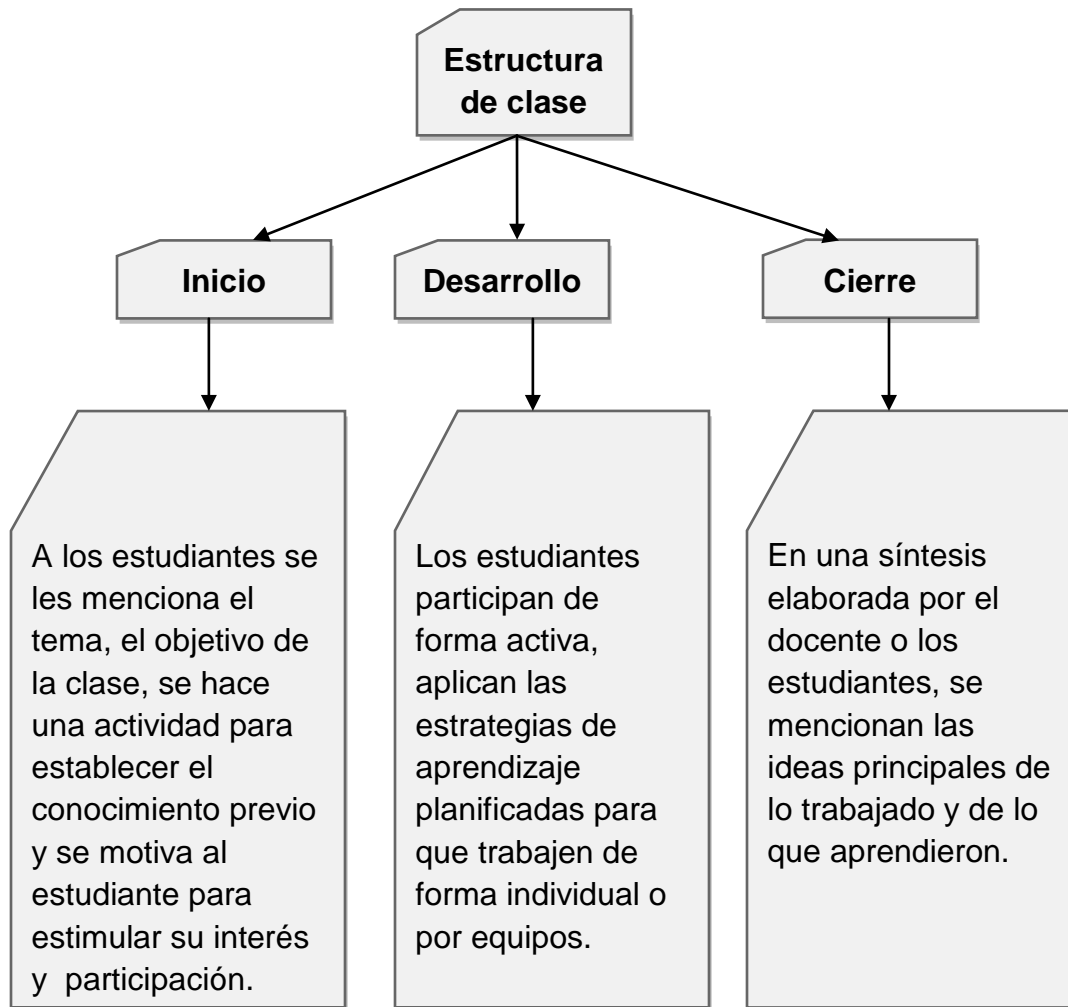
Estructura de clase

Inicio

Desarrollo

Cierre

A los estudiantes se les menciona el tema, el objetivo de la clase, se hace una actividad para establecer el conocimiento previo y se motiva al estudiante para estimular su interés y participación.

Los estudiantes participan de forma activa, aplican las estrategias de aprendizaje planificadas para que trabajen de forma individual o por equipos.

En una síntesis elaborada por el docente o los estudiantes, se mencionan las ideas principales de lo trabajado y de lo que aprendieron.